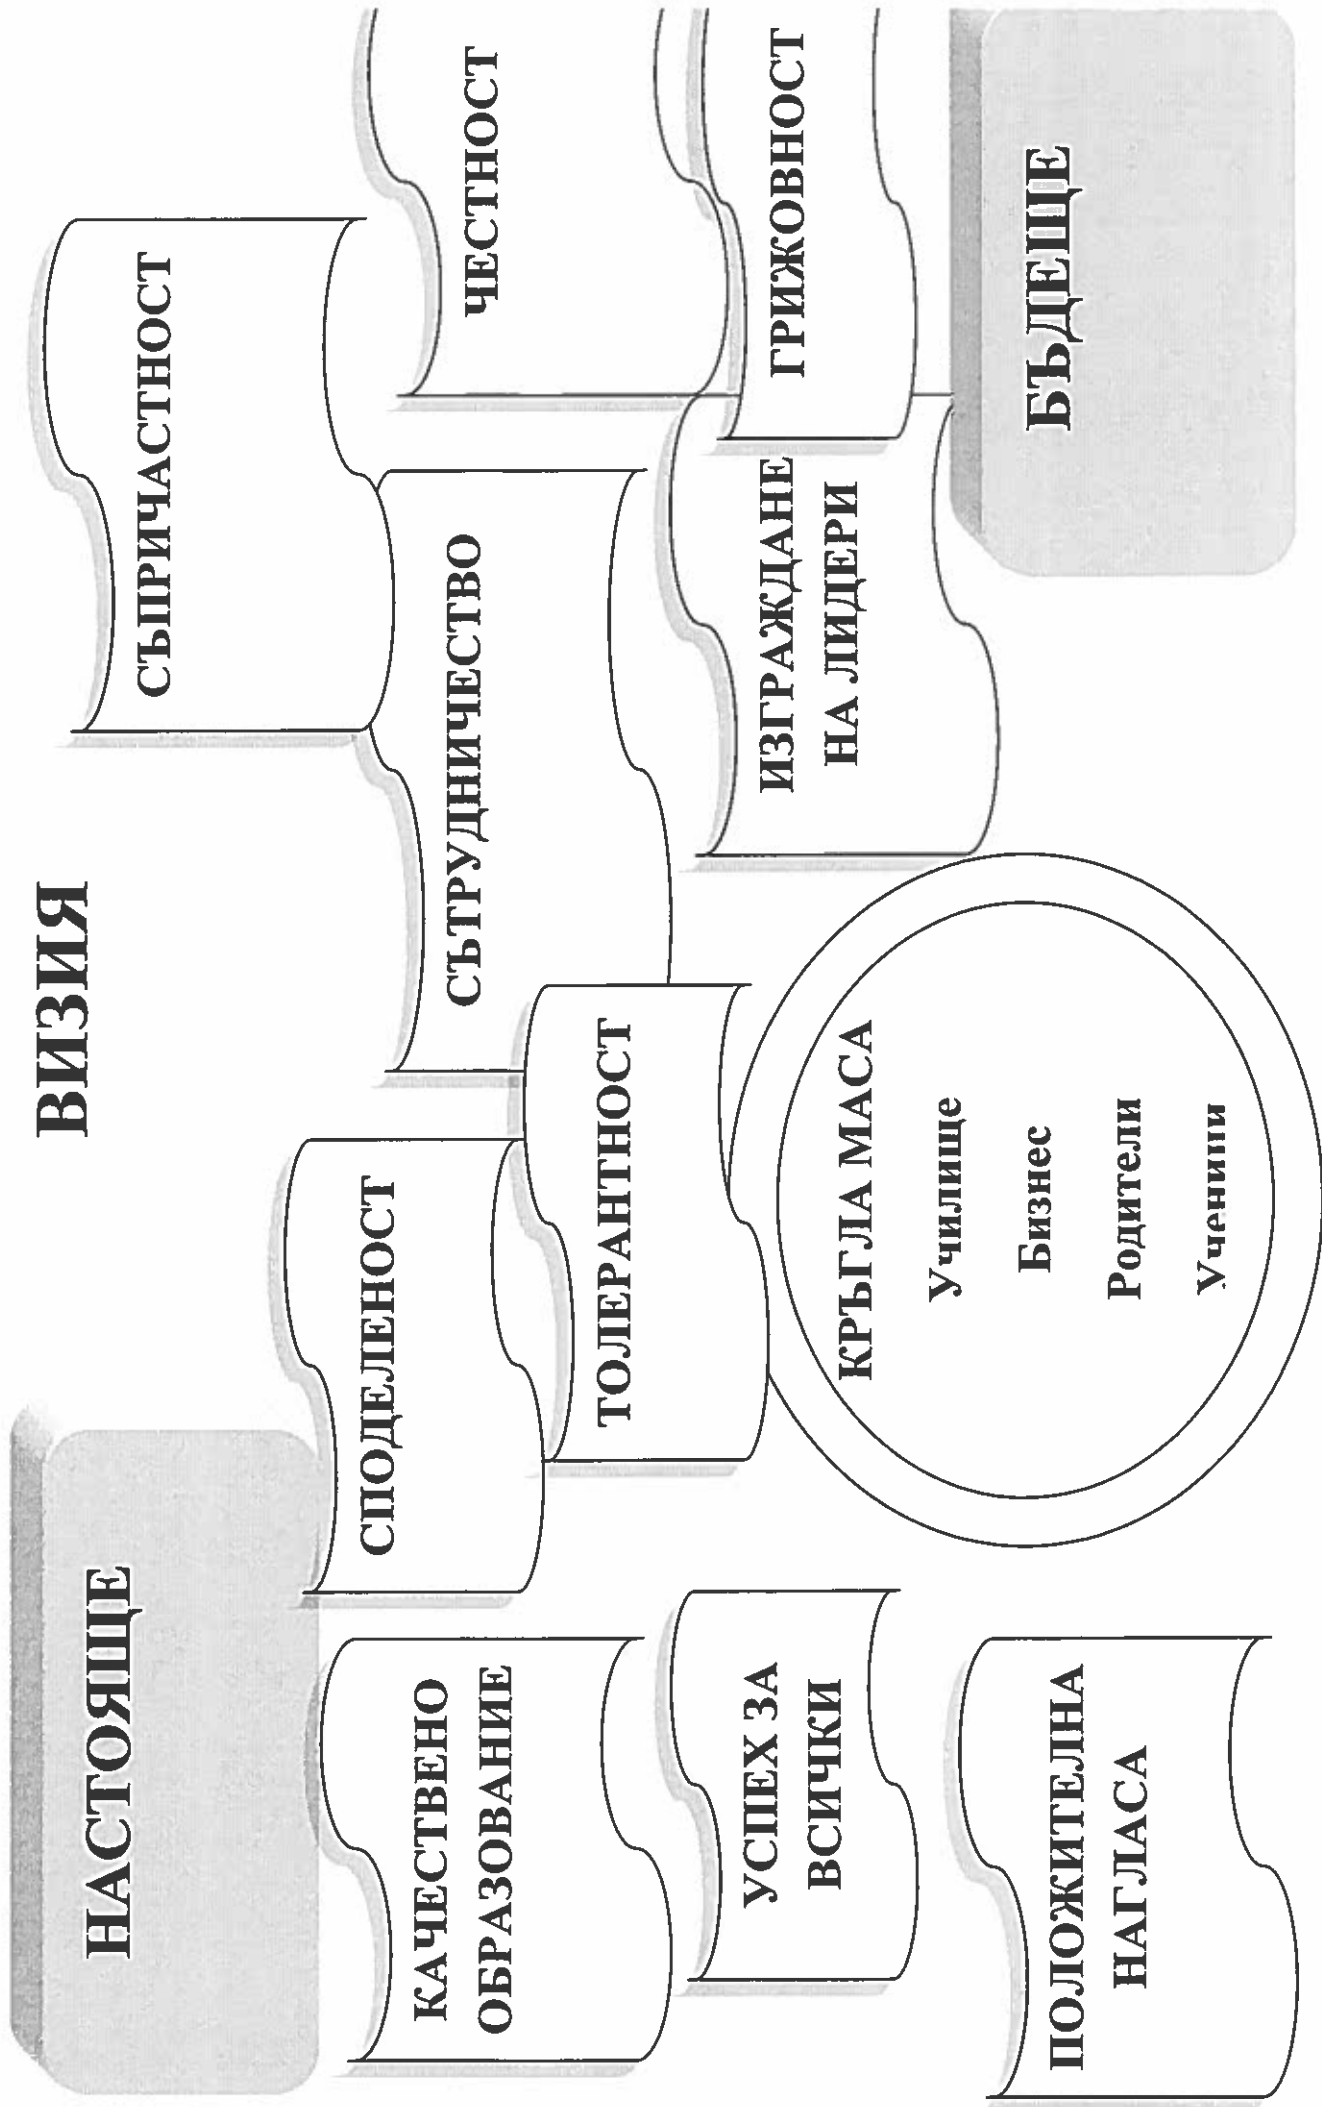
ВИЗИЯ

НАСТОЯЩЕ

КАЧЕСТВЕНО ОБРАЗОВАНИЕ

УСПЕХ ЗА ВСИЧКИ

ПОЛОЖИТЕЛНА НАГЛАСА

СПОДЕЛЕНОСТ

ТОЛЕРАНТНОСТ

КРЪГЛА МАСА

Училище

Бизнес

Родители

Ученици

СЪПРИЧАСТНОСТ

СЪТРУДНИЧЕСТВО

ИЗГРАЖДАНЕ НА ЛИДЕРИ

ЧЕСТНОСТ

ГРИЖОВНОСТ

БЪДЕЩЕ